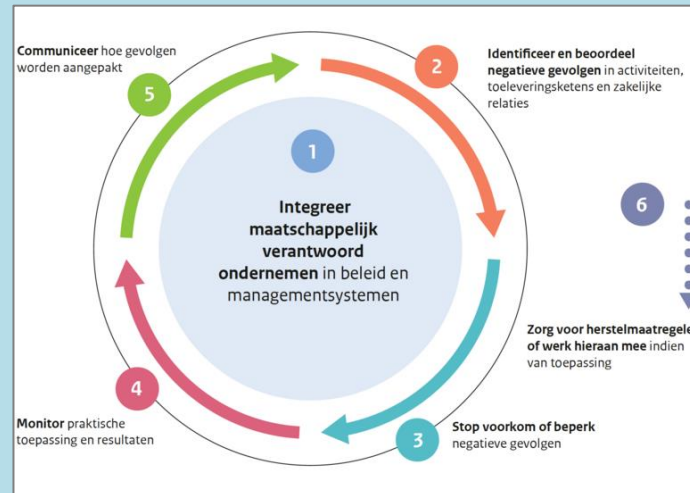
1

Integreer maatschappelijk verantwoord ondernemen in beleid en managementsystemen

2

Identificeer en beoordeel negatieve gevolgen in activiteiten, toeleveringsketens en zakelijke relaties

3

Stop voorkom of beperk negatieve gevolgen

4

Monitor praktische toepassing en resultaten

5

Communiceer hoe gevolgen worden aangepakt

6

Zorg voor herstelmaatregele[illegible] of werk hieraan mee indien van toepassing